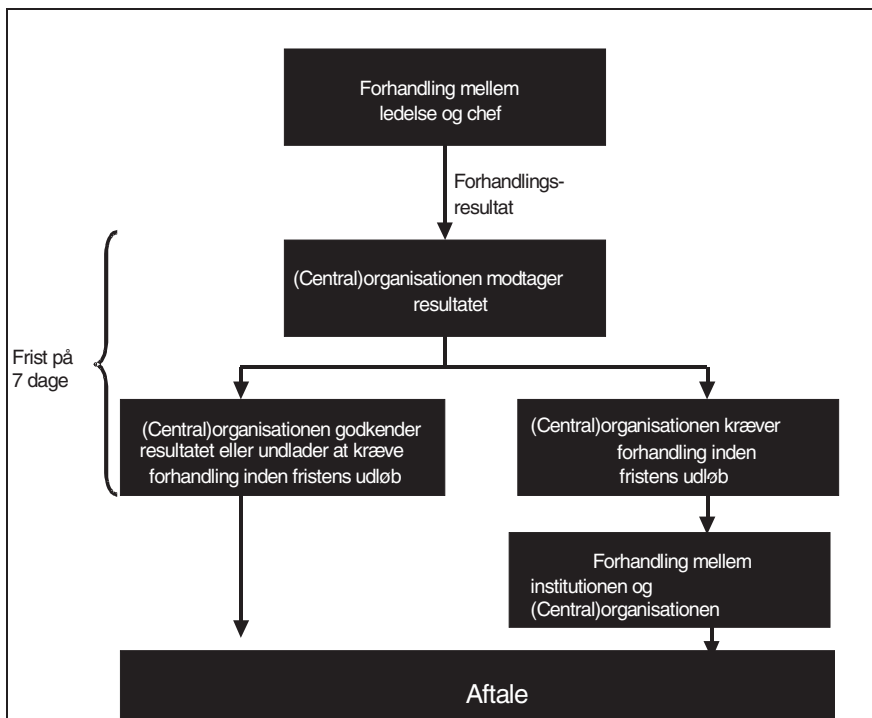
Forhandling mellem ledelse og chef

Forhandlingsresultat

(Central)organisationen modtager resultatet

Frist på 7 dage

(Central)organisationen godkender resultatet eller undlader at kræve forhandling inden fristens udløb

(Central)organisationen kræver forhandling inden fristens udløb

Forhandling mellem institutionen og (Central)organisationen

Aftale